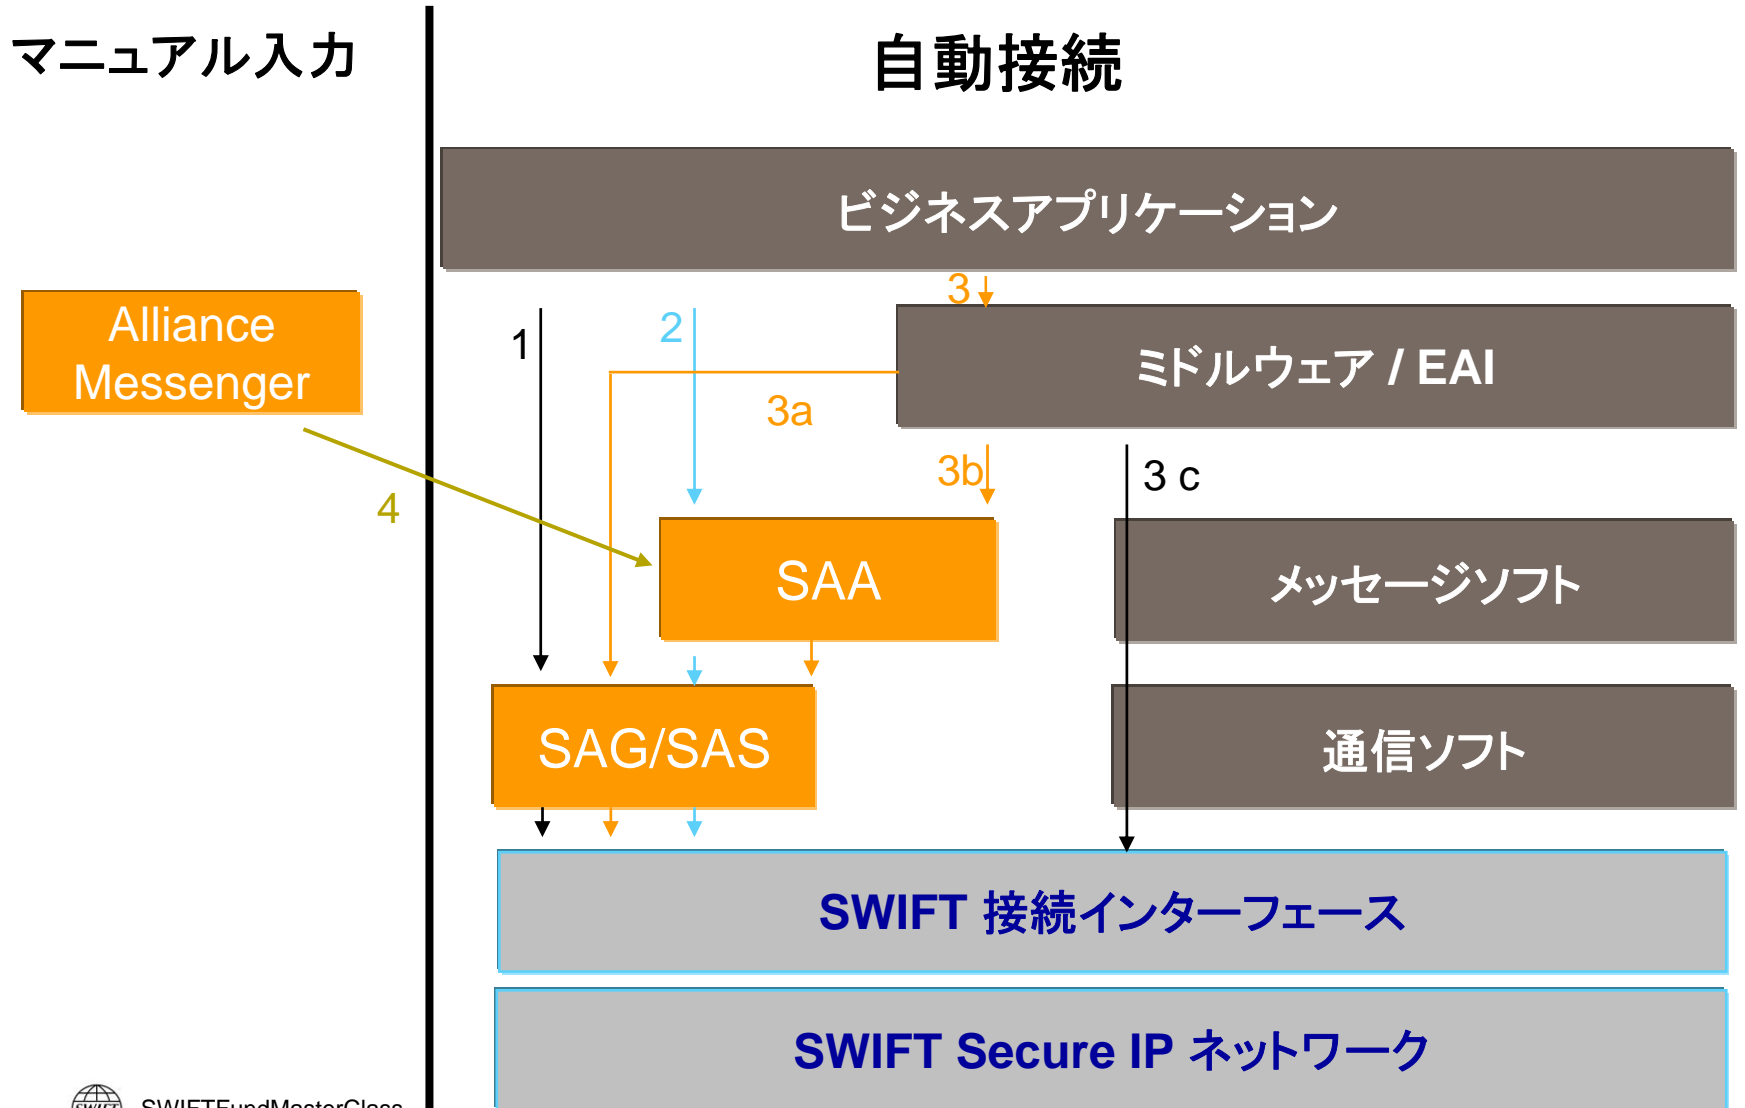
マニュアル入力

自動接続

ビジネスアプリケーション

Alliance Messenger

3

1

2

ミドルウェア / EAI

3a

3b

3 c

4

SAA

メッセージソフト

SAG/SAS

通信ソフト

SWIFT 接続インターフェース

SWIFT Secure IP ネットワーク

SWIFT

SWIFTFundMasterClass